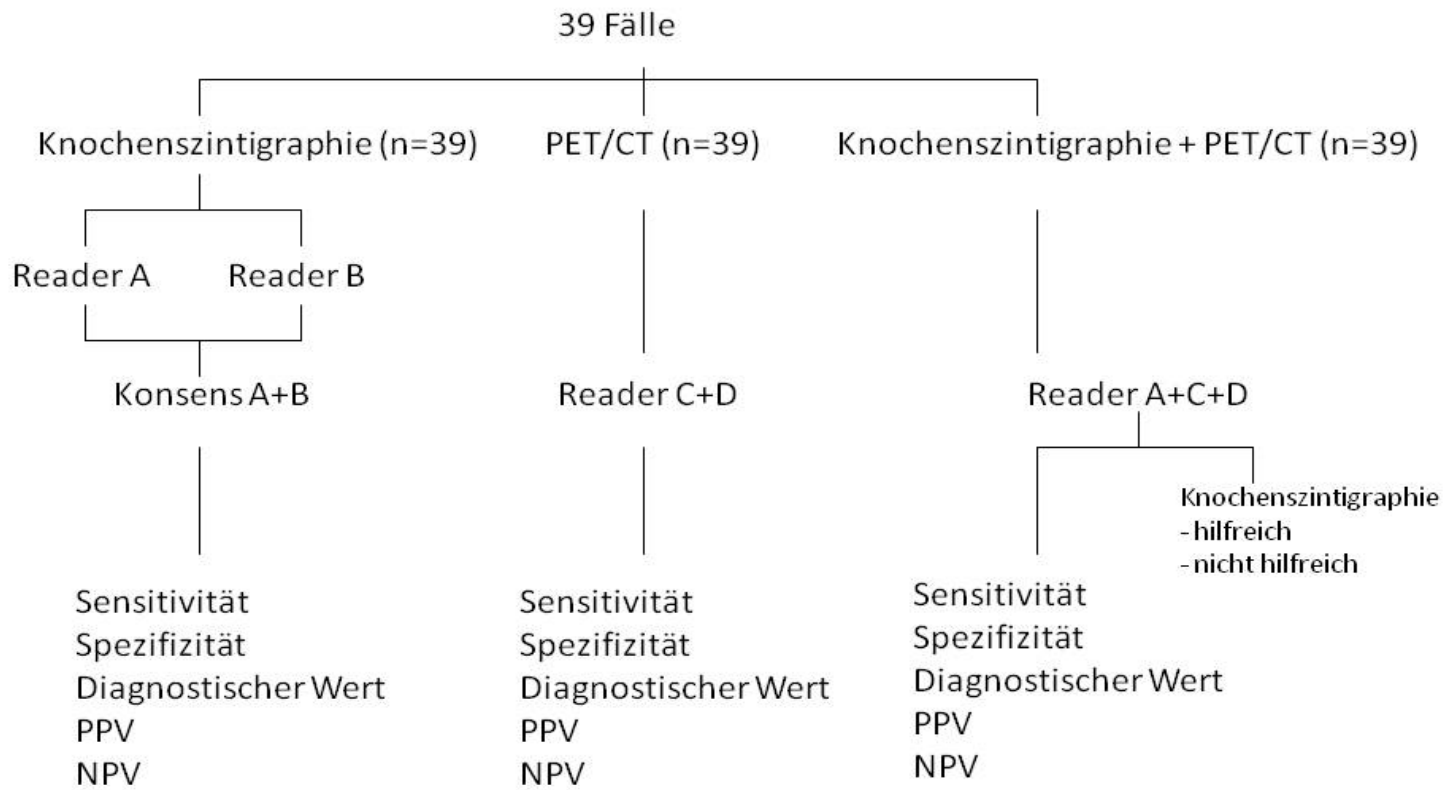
39 Fälle

Knochenszintigraphie (n=39)

Reader A

Reader B

Konsens A+B

Sensitivität
Spezifizität
Diagnostischer Wert
PPV
NPV

PET/CT (n=39)

Reader C+D

Sensitivität
Spezifizität
Diagnostischer Wert
PPV
NPV

Knochenszintigraphie + PET/CT (n=39)

Reader A+C+D

Knochenszintigraphie
- hilfreich
- nicht hilfreich

Sensitivität
Spezifizität
Diagnostischer Wert
PPV
NPV